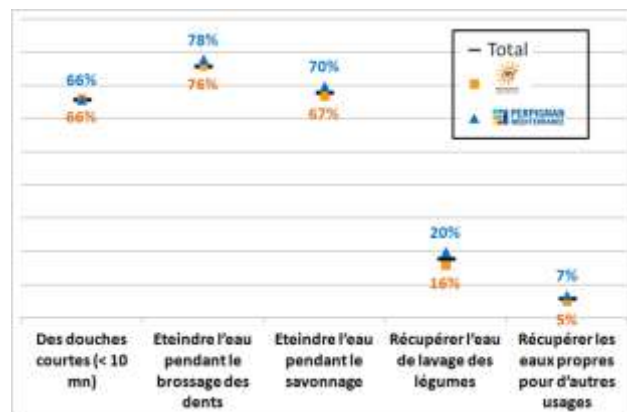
66%
66%

78%
76%

70%
67%

20%
16%

7%
5%

– Total
PERPIGNAN MÉDITERRANÉE

Des douches courtes (< 10 mn)
Eteindre l'eau pendant le brossage des dents
Eteindre l'eau pendant le savonnage
Récupérer l'eau de lavage des légumes
Récupérer les eaux propres pour d'autres usages